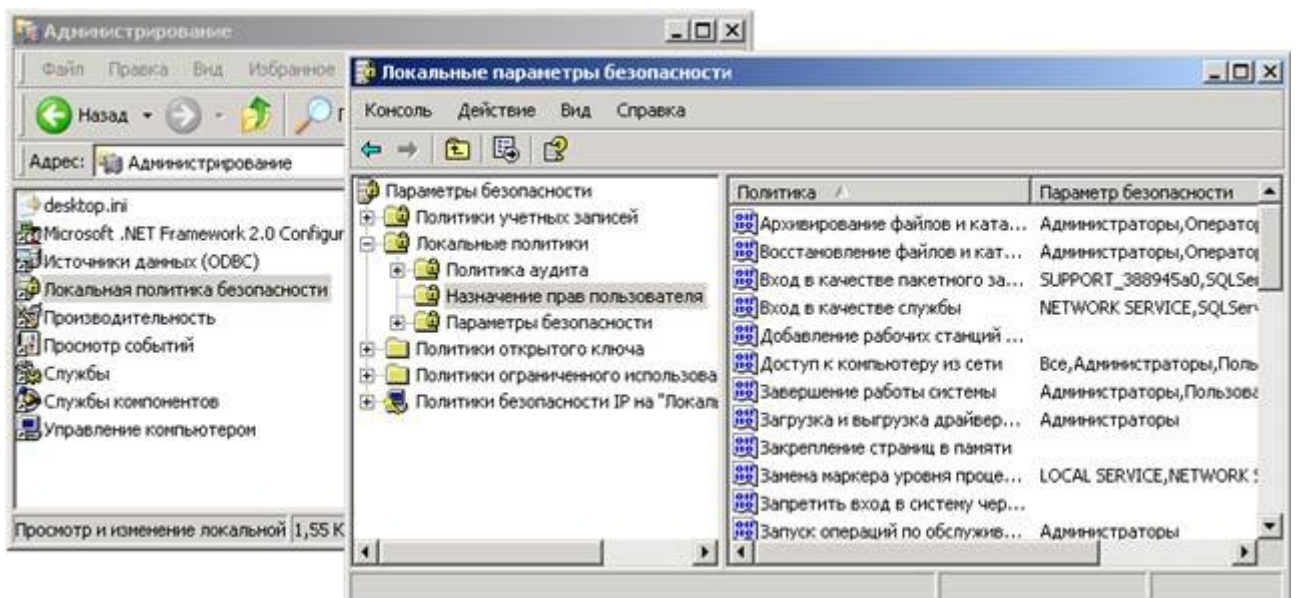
Администрирование

Файл Правка Вид Избранное

Назад

Адрес: Администрирование

desktop.ini
Microsoft .NET Framework 2.0 Configur
Источники данных (ODBC)
Локальная политика безопасности
Производительность
Просмотр событий
Службы
Службы компонентов
Управление компьютером

Просмотр и изменение локальной 1,55 K

Локальные параметры безопасности

Консоль Действие Вид Справка

Параметры безопасности
Политики учетных записей
Локальные политики
Политика аудита
Назначение прав пользователя
Параметры безопасности
Политики открытого ключа
Политики ограниченного использова
Политики безопасности IP на "Локал

| Политика | Параметр безопасности |
|---|---|
| Архивирование файлов и ката... | Администраторы,Операто |
| Восстановление файлов и кат... | Администраторы,Операто |
| Вход в качестве пакетного за... | SUPPORT_388945a0,SQLSe |
| Вход в качестве службы | NETWORK SERVICE,SQLServ |
| Добавление рабочих станций ... | |
| Доступ к компьютеру из сети | Все,Администраторы,Поль |
| Завершение работы системы | Администраторы,Пользова |
| Загрузка и выгрузка драйвер... | Администраторы |
| Закрепление страниц в памяти | |
| Замена маркера уровня проце... | LOCAL SERVICE,NETWORK S |
| Запретить вход в систему чер... | |
| Запуск операций по обслужив... | Администраторы |